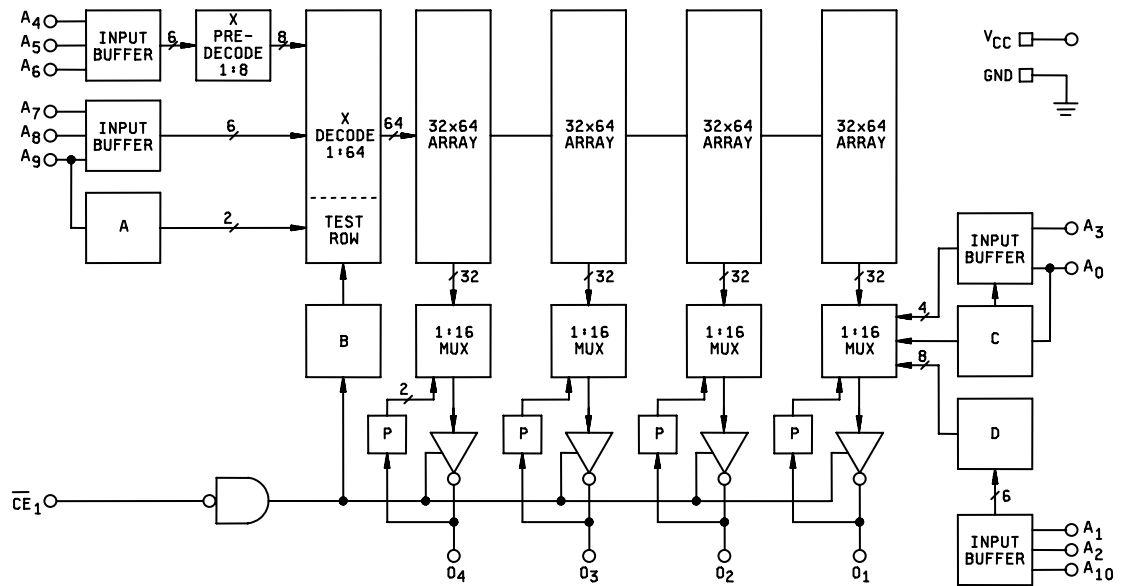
$A_4$
$A_5$
$A_6$
INPUT BUFFER
6
X PRE-DECODE 1:8
8
$V_{CC}$
GND
$A_7$
$A_8$
$A_9$
INPUT BUFFER
6
X DECODE 1:64
64
32x64 ARRAY
32x64 ARRAY
32x64 ARRAY
32x64 ARRAY
A
2
TEST ROW
INPUT BUFFER
$A_3$
$A_0$
32
32
32
32
B
1:16 MUX
1:16 MUX
1:16 MUX
1:16 MUX
4
C
8
2
P
P
P
P
D
$\overline{CE}_1$
6
INPUT BUFFER
$A_1$
$A_2$
$A_{10}$
$0_4$
$0_3$
$0_2$
$0_1$